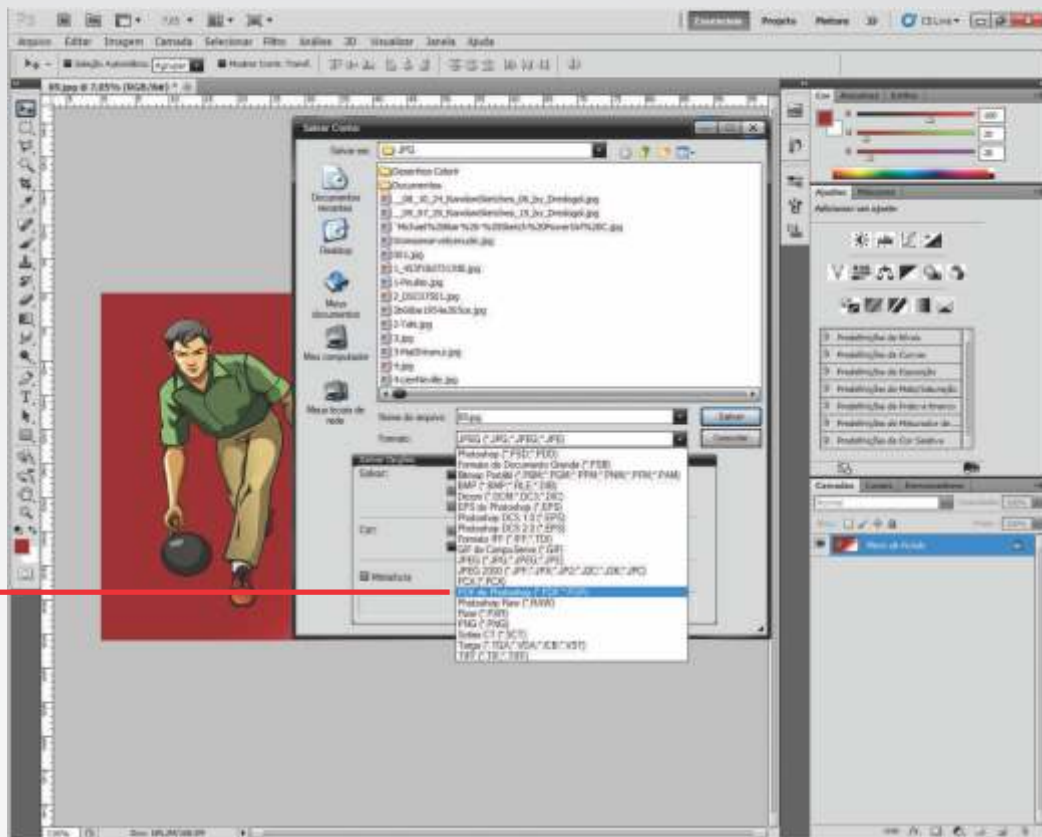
Essenciais Projeto Pintura 3D CS Live

Arquivo Editar Imagem Camada Selecionar Filtro Análise 3D Visualizar Janela Ajuda

Seleção Automática: Agrupar Mostrar Contr. Transf.

89.jpg @ 7,05% (RGB/8#)

Salvar Como

Salvar em: JPG

Desenhos Colorir
Documentos
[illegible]
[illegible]
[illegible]
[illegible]
001.jpg
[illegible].jpg
1-Poulbo.jpg
2_DSC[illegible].jpg
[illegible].jpg
2-Tab.jpg
3.jpg
3-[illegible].jpg
4.jpg
4-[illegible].jpg

Documentos recentes
Desktop
Meus documentos
Meu computador
Meus locais de rede

Nome do arquivo: 89.jpg
Formato: JPEG (*.JPG;*.JPEG;*.JPE)

Salvar
Cancelar

Salvar Opções
Salvar:
Cor:
Miniatura

Photoshop (*.PSD;*.PDD)
Formato de Documento Grande (*.PSB)
Bitmap Portátil (*.PBM;*.PGM;*.PPM;*.PNM;*.PFM;*.PAM)
BMP (*.BMP;*.RLE;*.DIB)
Dicom (*.DCM;*.DC3;*.DIC)
EPS do Photoshop (*.EPS)
Photoshop DCS 1.0 (*.EPS)
Photoshop DCS 2.0 (*.EPS)
Formato IFF (*.IFF;*.TDI)
GIF do CompuServe (*.GIF)
JPEG (*.JPG;*.JPEG;*.JPE)
JPEG 2000 (*.JPF;*.JPX;*.JP2;*.J2C;*.J2K;*.JPC)
PCX (*.PCX)
PDF do Photoshop (*.PDF;*.PDP)
Photoshop Raw (*.RAW)
Pixar (*.PXR)
PNG (*.PNG)
Scitex CT (*.SCT)
Targa (*.TGA;*.VDA;*.ICB;*.VST)
TIFF (*.TIF;*.TIFF)

Cor Amostras Estilos
Ajustes Máscaras
Adicionar um ajuste
Predefinições de Níveis
Predefinições de Curvas
Predefinições de Exposição
Predefinições de Matiz/Saturação
Predefinições de Preto e Branco
Predefinições do Misturador de...
Predefinições de Cor Seletiva

Camadas Canais Demarcadores
Normal
Plano de Fundo

7,05% Doc: 105,2M/105,2M